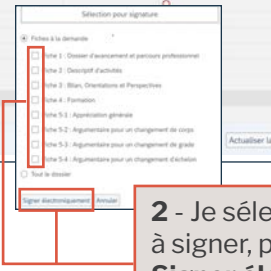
Sélection pour signature

Fiches à la demande

Fiche 1 : Dossier d'avancement et parcours professionnel

Fiche 2 : Descriptif d'activités

Fiche 3 : Bilan, Orientations et Perspectives

Fiche 4 : Formation

Fiche 5.1 : Appréciation générale

Fiche 5-2 : Argumentaire pour un changement de corps

Fiche 5-3 : Argumentaire pour un changement de grade

Fiche 5-4 : Argumentaire pour un changement d'échelon

Tout le dossier

Signer électroniquement

Annuler

Actualiser la

2 - Je séle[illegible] à signer, p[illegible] Signer él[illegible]